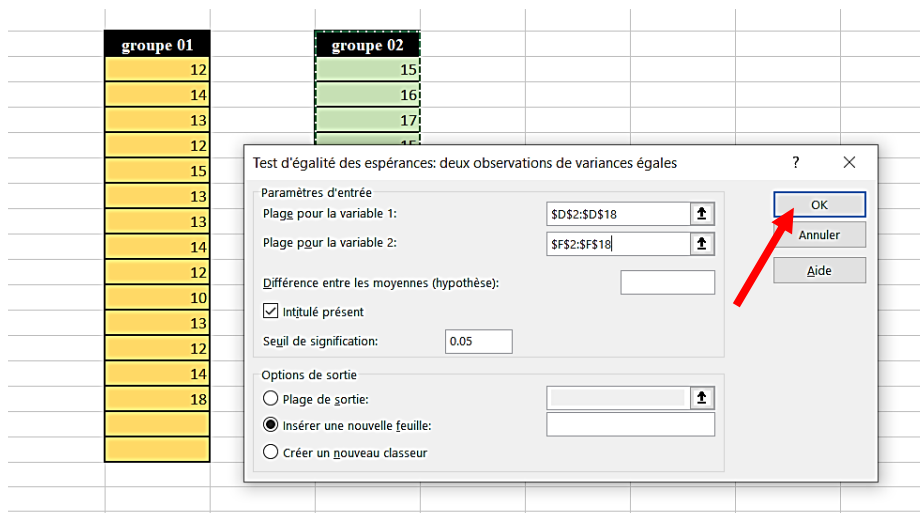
groupe 01
12
14
13
12
15
13
13
14
12
10
13
12
14
18

groupe 02
15
16
17
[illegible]

Test d'égalité des espérances: deux observations de variances égales
?
×

Paramètres d'entrée
Plage pour la variable 1: $D$2:$D$18
Plage pour la variable 2: $F$2:$F$18
Différence entre les moyennes (hypothèse):
Intitulé présent
Seuil de signification: 0.05

Options de sortie
Plage de sortie:
Insérer une nouvelle feuille:
Créer un nouveau classeur

OK
Annuler
Aide